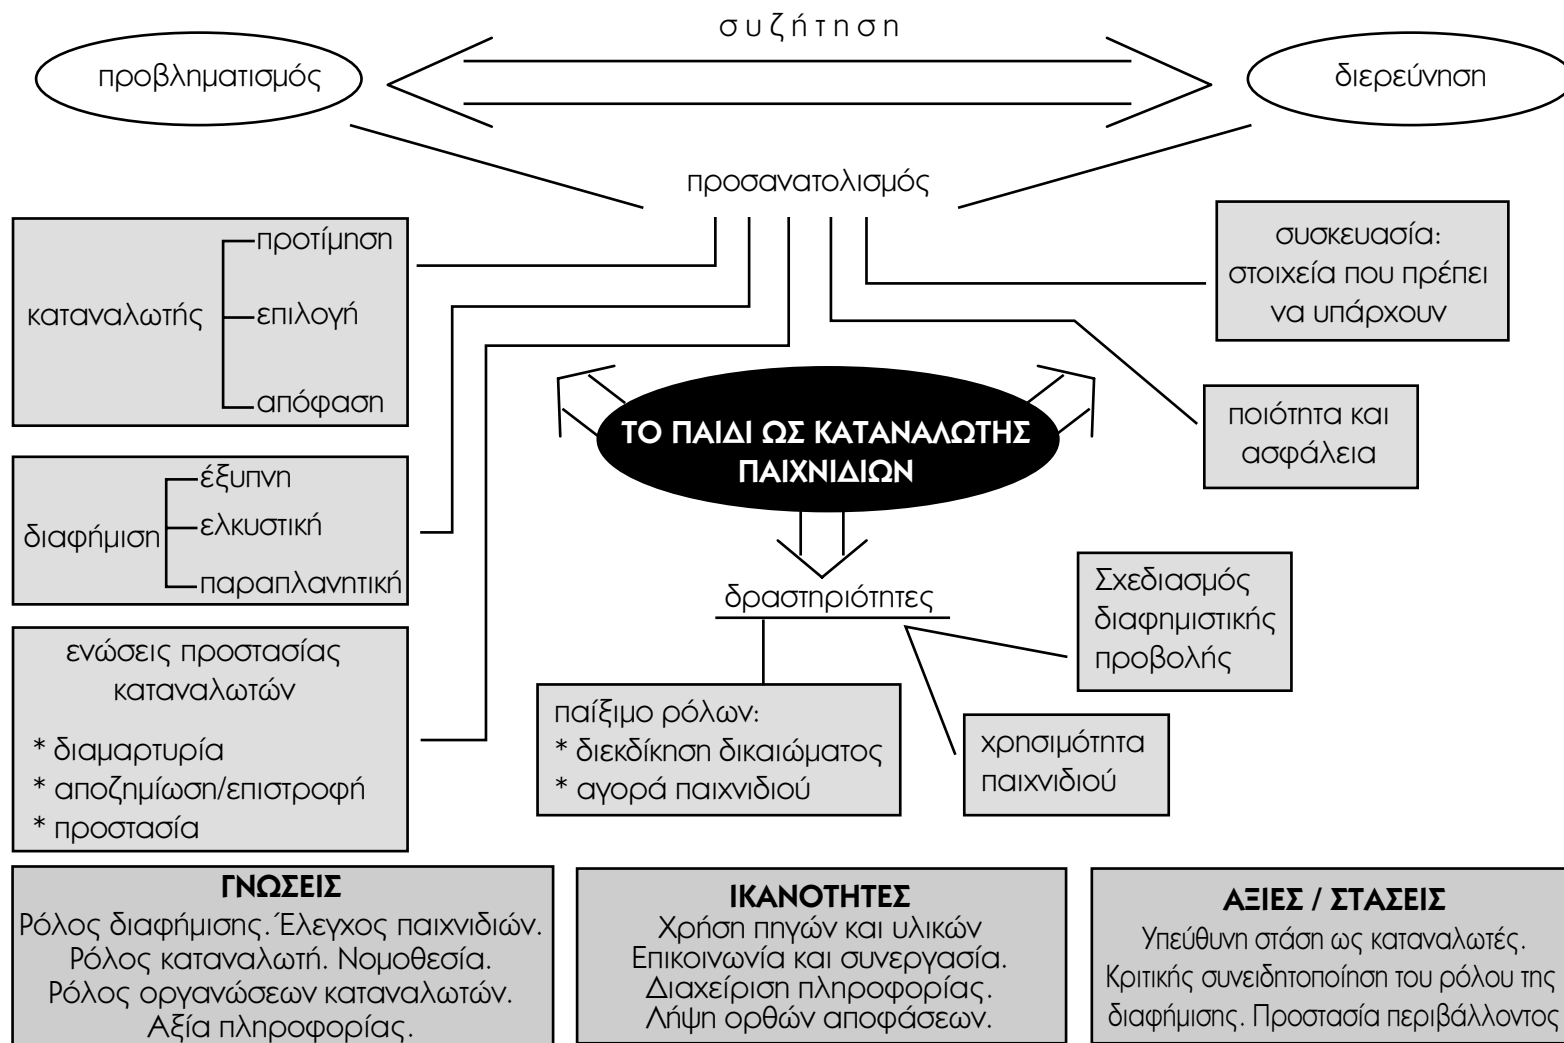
συζήτηση

προβληματισμός

διερεύνηση

προσανατολισμός

καταναλωτής
προτίμηση
επιλογή
απόφαση

συσκευασία: στοιχεία που πρέπει να υπάρχουν

ποιότητα και ασφάλεια

ΤΟ ΠΑΙΔΙ ΩΣ ΚΑΤΑΝΑΛΩΤΗΣ ΠΑΙΧΝΙΔΙΩΝ

διαφήμιση
έξυπνη
ελκυστική
παραπλανητική

δραστηριότητες

Σχεδιασμός διαφημιστικής προβολής

ενώσεις προστασίας καταναλωτών
* διαμαρτυρία
* αποζημίωση/επιστροφή
* προστασία

παίξιμο ρόλων:
* διεκδίκηση δικαιώματος
* αγορά παιχνιδιού

χρησιμότητα παιχνιδιού

ΓΝΩΣΕΙΣ
Ρόλος διαφήμισης. Έλεγχος παιχνιδιών. Ρόλος καταναλωτή. Νομοθεσία. Ρόλος οργανώσεων καταναλωτών. Αξία πληροφορίας.

ΙΚΑΝΟΤΗΤΕΣ
Χρήση πηγών και υλικών
Επικοινωνία και συνεργασία.
Διαχείριση πληροφορίας.
Λήψη ορθών αποφάσεων.

ΑΞΙΕΣ / ΣΤΑΣΕΙΣ
Υπεύθυνη στάση ως καταναλωτές. Κριτικής συνειδητοποίηση του ρόλου της διαφήμισης. Προστασία περιβάλλοντος